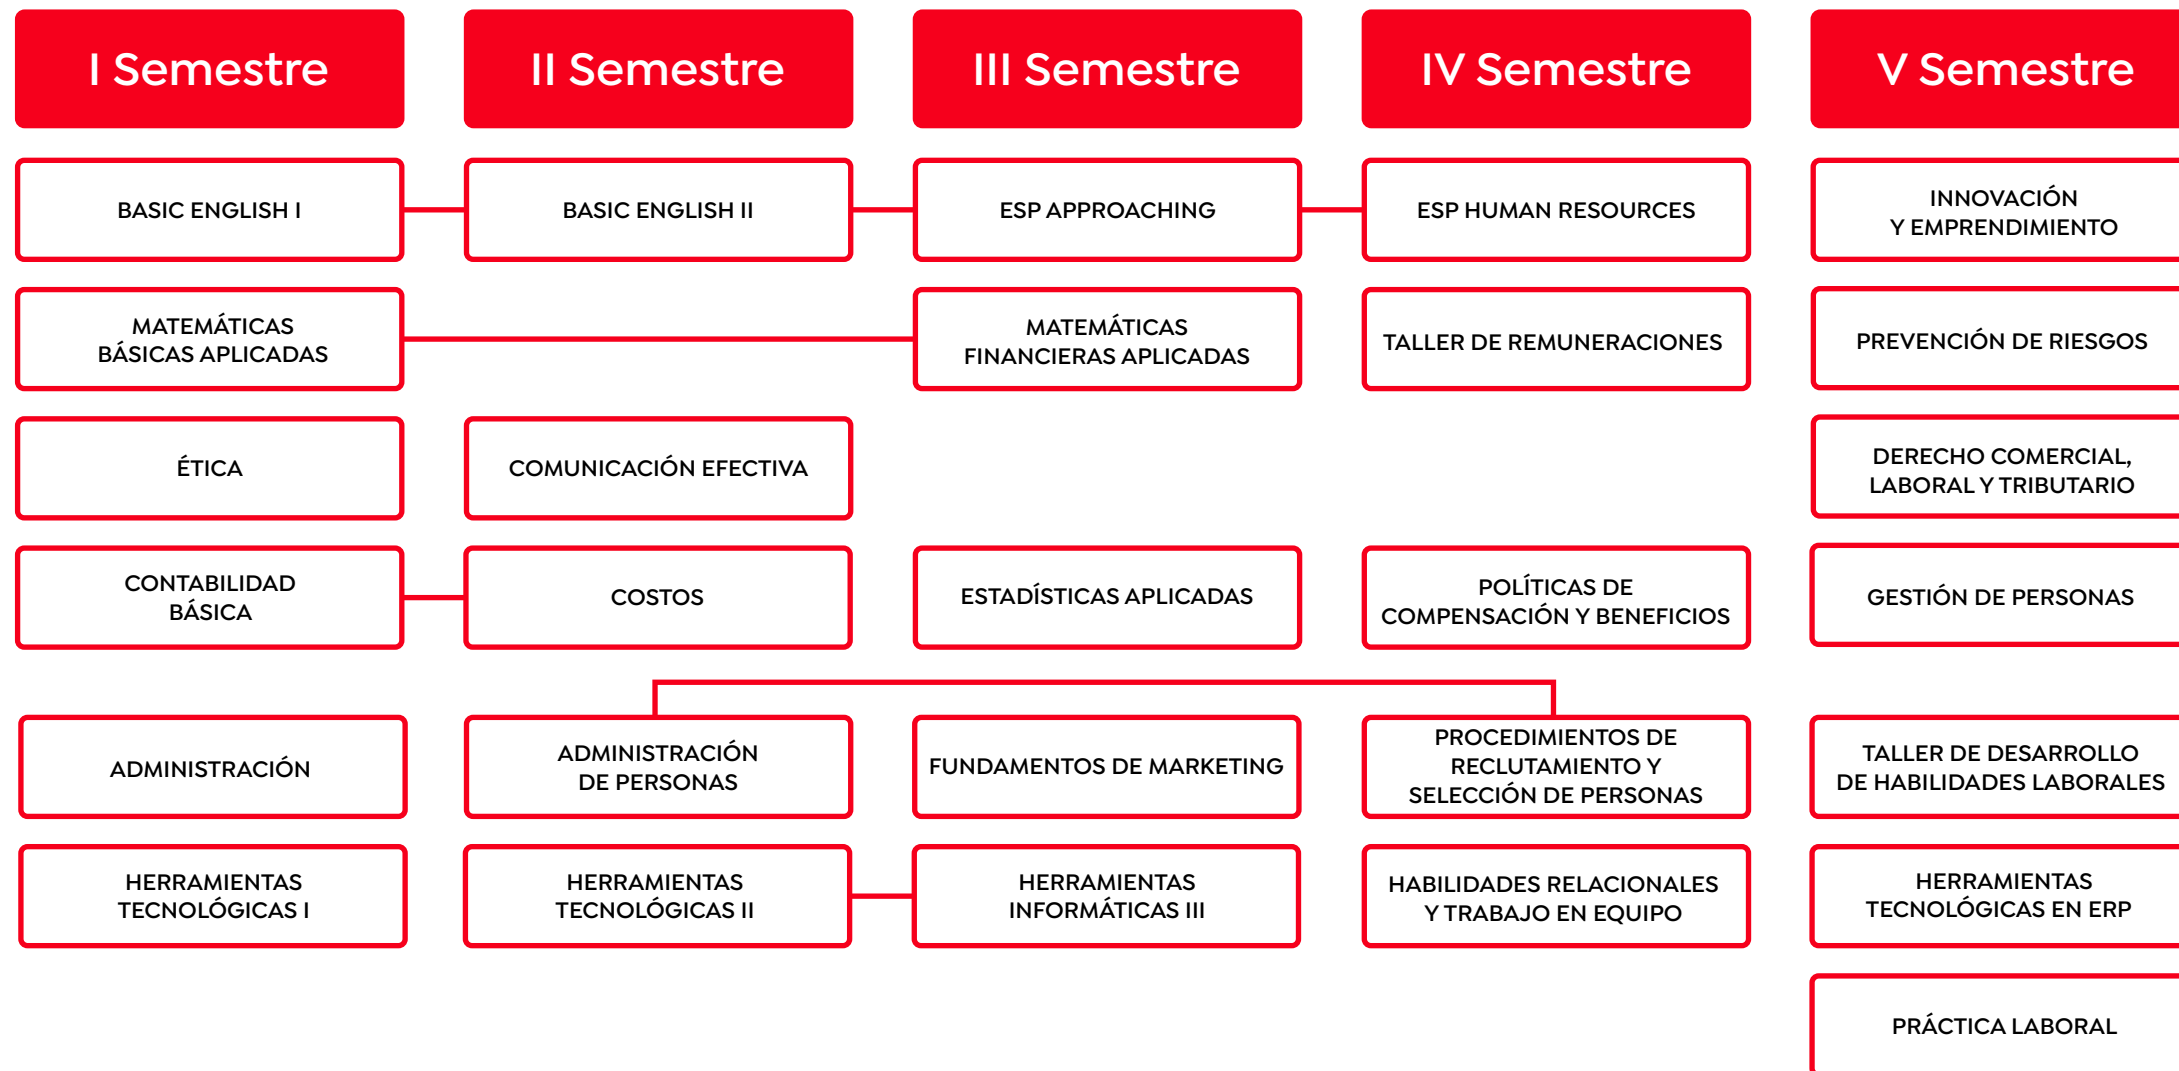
I Semestre

BASIC ENGLISH I

MATEMÁTICAS BÁSICAS APLICADAS

ÉTICA

CONTABILIDAD BÁSICA

ADMINISTRACIÓN

HERRAMIENTAS TECNOLÓGICAS I

II Semestre

BASIC ENGLISH II

COMUNICACIÓN EFECTIVA

COSTOS

ADMINISTRACIÓN DE PERSONAS

HERRAMIENTAS TECNOLÓGICAS II

III Semestre

ESP APPROACHING

MATEMÁTICAS FINANCIERAS APLICADAS

ESTADÍSTICAS APLICADAS

FUNDAMENTOS DE MARKETING

HERRAMIENTAS INFORMÁTICAS III

IV Semestre

ESP HUMAN RESOURCES

TALLER DE REMUNERACIONES

POLÍTICAS DE COMPENSACIÓN Y BENEFICIOS

PROCEDIMIENTOS DE RECLUTAMIENTO Y SELECCIÓN DE PERSONAS

HABILIDADES RELACIONALES Y TRABAJO EN EQUIPO

V Semestre

INNOVACIÓN Y EMPRENDIMIENTO

PREVENCIÓN DE RIESGOS

DERECHO COMERCIAL, LABORAL Y TRIBUTARIO

GESTIÓN DE PERSONAS

TALLER DE DESARROLLO DE HABILIDADES LABORALES

HERRAMIENTAS TECNOLÓGICAS EN ERP

PRÁCTICA LABORAL